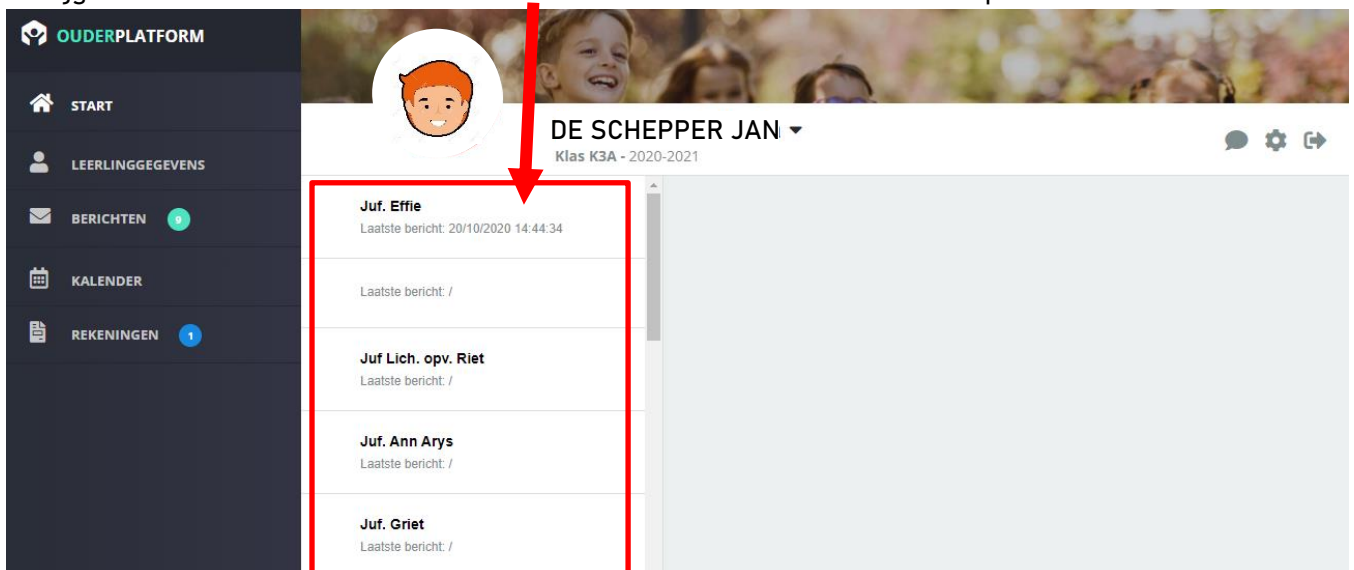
OUDERPLATFORM

START

LEERLINGGEGEVENS

BERICHTEN 9

KALENDER

REKENINGEN 1

DE SCHEPPER JAN

Klas K3A - 2020-2021

Juf. Effie
Laatste bericht: 20/10/2020 14:44:34

Laatste bericht: /

Juf Lich. opv. Riet
Laatste bericht: /

Juf. Ann Arys
Laatste bericht: /

Juf. Griet
Laatste bericht: /